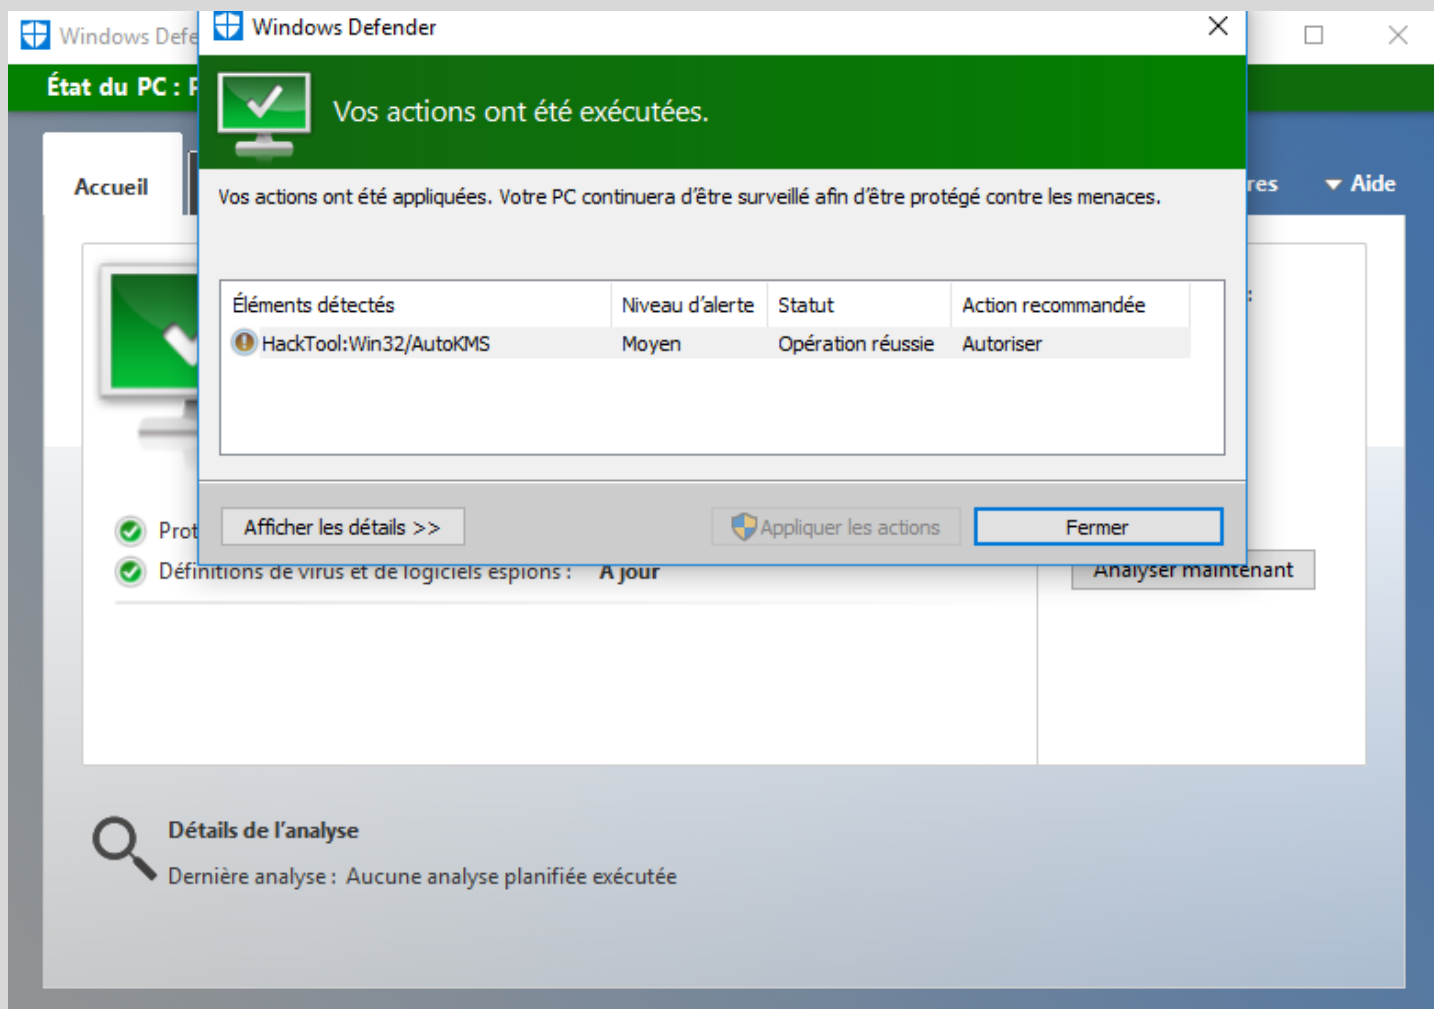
Windows Defe

État du PC : P

Accueil

res

Aide

Windows Defender

Vos actions ont été exécutées.

Vos actions ont été appliquées. Votre PC continuera d'être surveillé afin d'être protégé contre les menaces.

| Éléments détectés | Niveau d'alerte | Statut | Action recommandée |
|---|---|---|---|
| HackTool:Win32/AutoKMS | Moyen | Opération réussie | Autoriser |

Afficher les détails >>

Appliquer les actions

Fermer

Prot

Définitions de virus et de logiciels espions : À jour

Analyser maintenant

Détails de l'analyse

Dernière analyse : Aucune analyse planifiée exécutée